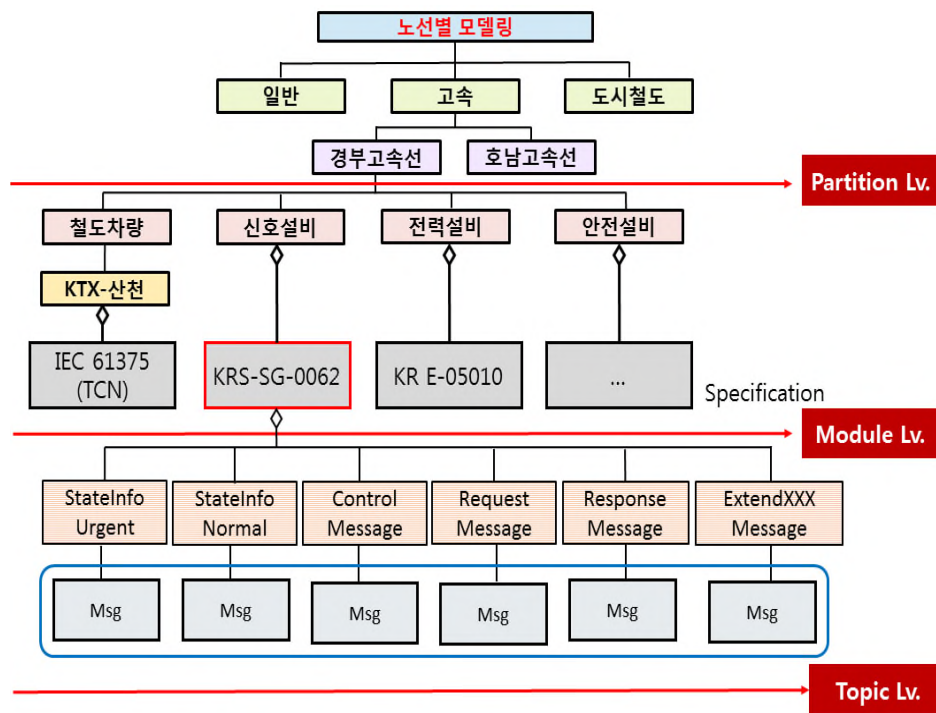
노선별 모델링

일반

고속

도시철도

경부고속선

호남고속선

Partition Lv.

철도차량

신호설비

전력설비

안전설비

KTX-산천

IEC 61375 (TCN)

KRS-SG-0062

KR E-05010

...

Specification

Module Lv.

StateInfo Urgent

StateInfo Normal

Control Message

Request Message

Response Message

ExtendXXX Message

Msg

Msg

Msg

Msg

Msg

Msg

Topic Lv.